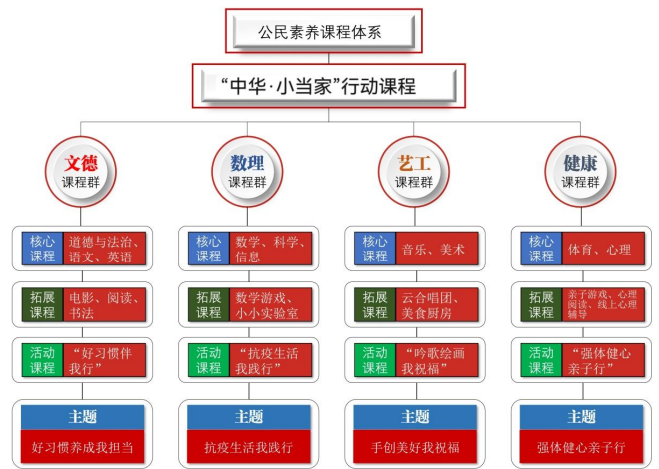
公民素养课程体系

“中华·小当家”行动课程

文德
课程群

核心课程　道德与法治、语文、英语

拓展课程　电影、阅读、书法

活动课程　“好习惯伴我行”

主题

好习惯养成我担当

数理
课程群

核心课程　数学、科学、信息

拓展课程　数学游戏、小小实验室

活动课程　“抗疫生活我践行”

主题

抗疫生活我践行

艺工
课程群

核心课程　音乐、美术

拓展课程　云合唱团、美食厨房

活动课程　“吟歌绘画我祝福”

主题

手创美好我祝福

健康
课程群

核心课程　体育、心理

拓展课程　亲子游戏、心理阅读、线上心理辅导

活动课程　“强体健心亲子行”

主题

强体健心亲子行